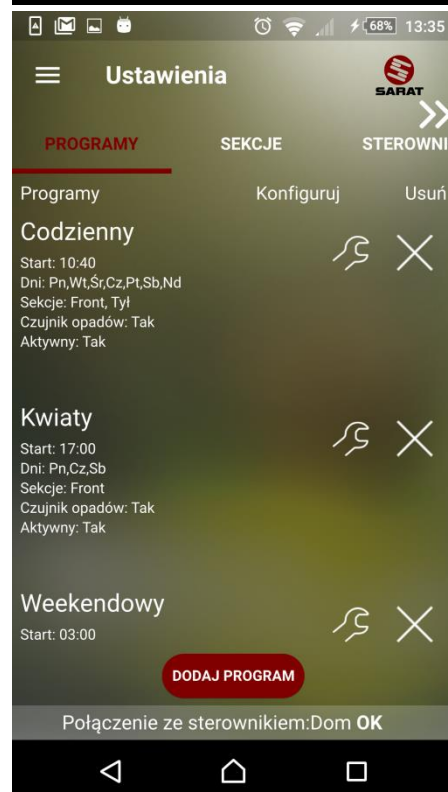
68% 13:35

Ustawienia

SARAT

PROGRAMY SEKCJE STEROWNI

Programy Konfiguruj Usuń

Codzienny
Start: 10:40
Dni: Pn,Wt,Śr,Cz,Pt,Sb,Nd
Sekcje: Front, Tył
Czujnik opadów: Tak
Aktywny: Tak

Kwiaty
Start: 17:00
Dni: Pn,Cz,Sb
Sekcje: Front
Czujnik opadów: Tak
Aktywny: Tak

Weekendowy
Start: 03:00

DODAJ PROGRAM

Połączenie ze sterownikiem:Dom OK